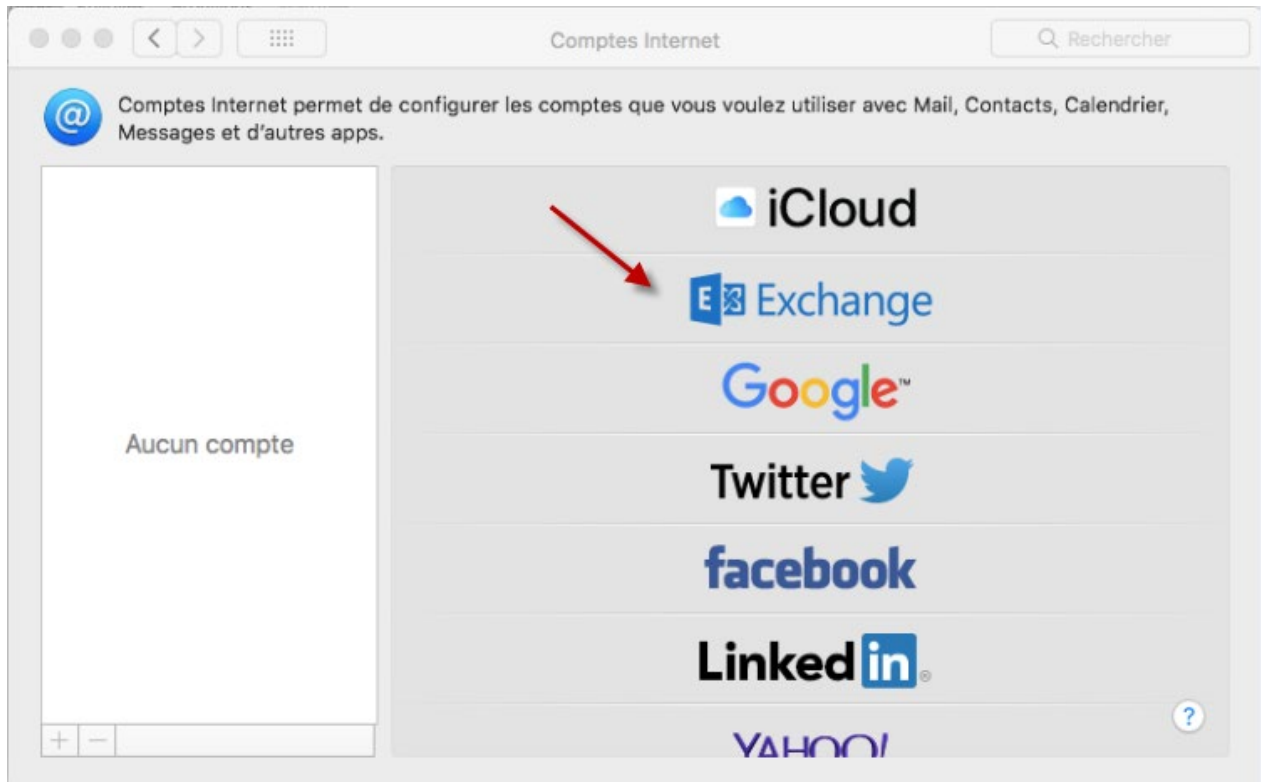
Comptes Internet

Rechercher

Comptes Internet permet de configurer les comptes que vous voulez utiliser avec Mail, Contacts, Calendrier, Messages et d'autres apps.

Aucun compte

+ −

iCloud

E Exchange

Google™

Twitter

facebook

Linked in.

YAHOO!

?